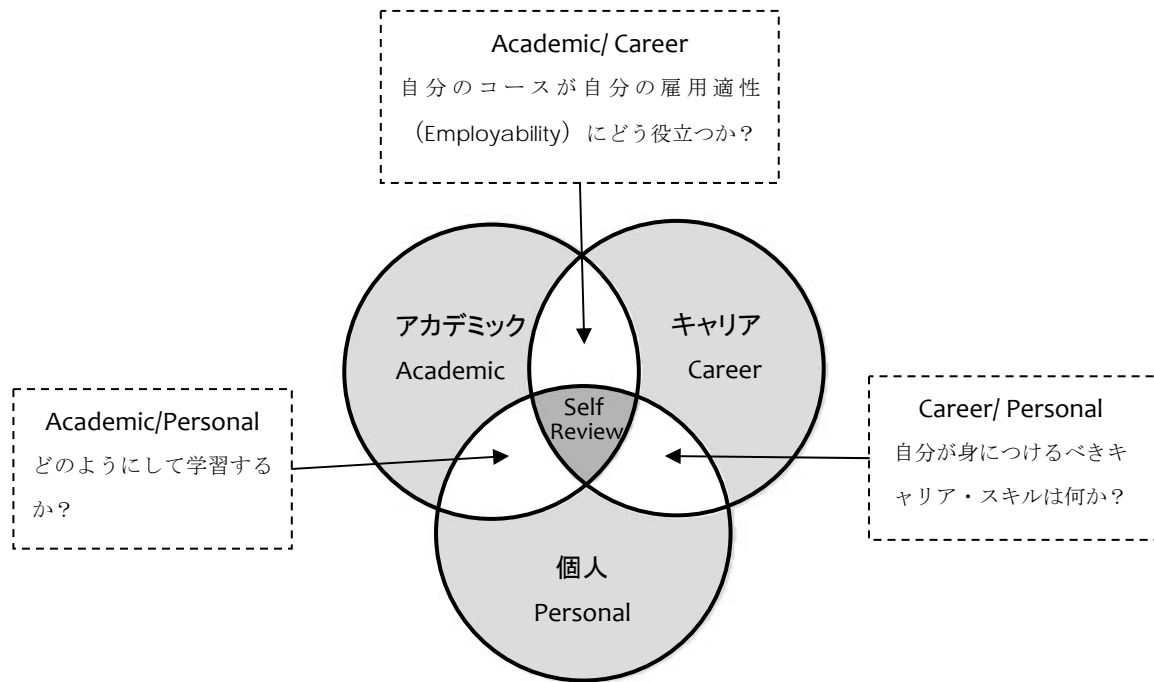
Academic/ Career
自分のコースが自分の雇用適性（Employability）にどう役立つか？

アカデミック
Academic

キャリア
Career

Self Review

Academic/Personal
どのようにして学習するか？

Career/ Personal
自分が身につけるべきキャリア・スキルは何か？

個人
Personal